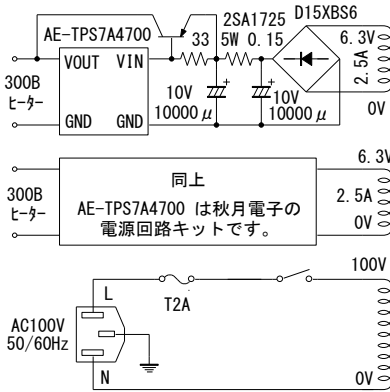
AE-TPS7A4700
2SA1725
D15XBS6
33
5W 0.15
VOUT VIN
6.3V
2.5A
300B
ヒーター
10V
10000 $\mu$
10V
10000 $\mu$
GND GND
0V

同上
6.3V
300B
ヒーター
2.5A
AE-TPS7A4700 は秋月電子の電源回路キットです。
0V

100V
L
T2A
AC100V
50/60Hz
N
0V